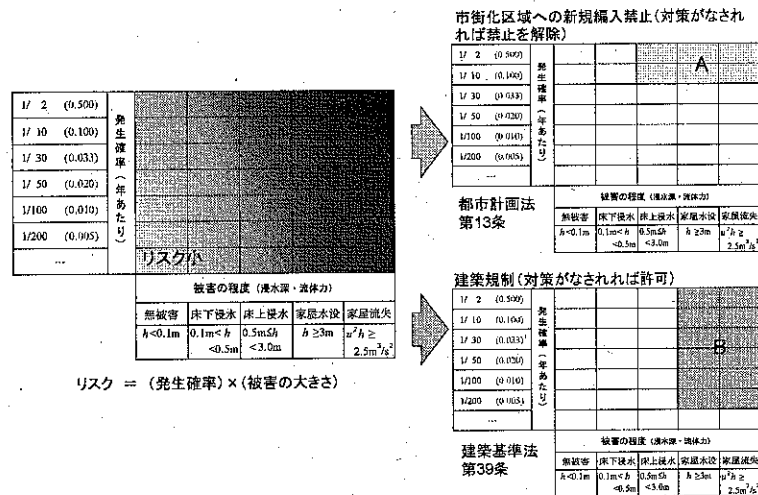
| 1/ 2 | (0.500) | 発生確率（年あたり） |
|---|---|---|
| 1/ 10 | (0.100) | |
| 1/ 30 | (0.033) | |
| 1/ 50 | (0.020) | |
| 1/100 | (0.010) | |
| 1/200 | (0.005) | |
| ... | | |

リスク小

被害の程度（浸水深・流体力）

| 無被害 | 床下浸水 | 床上浸水 | 家屋水没 | 家屋流失 |
|---|---|---|---|---|
| $h$<0.1m | 0.1m< $h$ <0.5m | 0.5m≦$h$ <3.0m | $h$ ≧3m | $u^2h$ ≧ 2.5$m^3/s^2$ |

リスク ＝ （発生確率）×（被害の大きさ）

市街化区域への新規編入禁止（対策がなされれば禁止を解除）

| 1/ 2 | (0.500) | 発生確率（年あたり） |
|---|---|---|
| 1/ 10 | (0.100) | |
| 1/ 30 | (0.033) | |
| 1/ 50 | (0.020) | |
| 1/100 | (0.010) | |
| 1/200 | (0.005) | |
| ... | | |

A

都市計画法
第13条

被害の程度（浸水深・流体力）

| 無被害 | 床下浸水 | 床上浸水 | 家屋水没 | 家屋流失 |
|---|---|---|---|---|
| $h$<0.1m | 0.1m< $h$ <0.5m | 0.5m≦$h$ <3.0m | $h$ ≧3m | $u^2h$ ≧ 2.5$m^3/s^2$ |

建築規制（対策がなされれば許可）

| 1/ 2 | (0.500) | 発生確率（年あたり） |
|---|---|---|
| 1/ 10 | (0.100) | |
| 1/ 30 | (0.033) | |
| 1/ 50 | (0.020) | |
| 1/100 | (0.010) | |
| 1/200 | (0.005) | |
| ... | | |

B

建築基準法
第39条

被害の程度（浸水深・流体力）

| 無被害 | 床下浸水 | 床上浸水 | 家屋水没 | 家屋流失 |
|---|---|---|---|---|
| $h$<0.1m | 0.1m< $h$ <0.5m | 0.5m≦$h$ <3.0m | $h$ ≧3m | $u^2h$ ≧ 2.5$m^3/s^2$ |